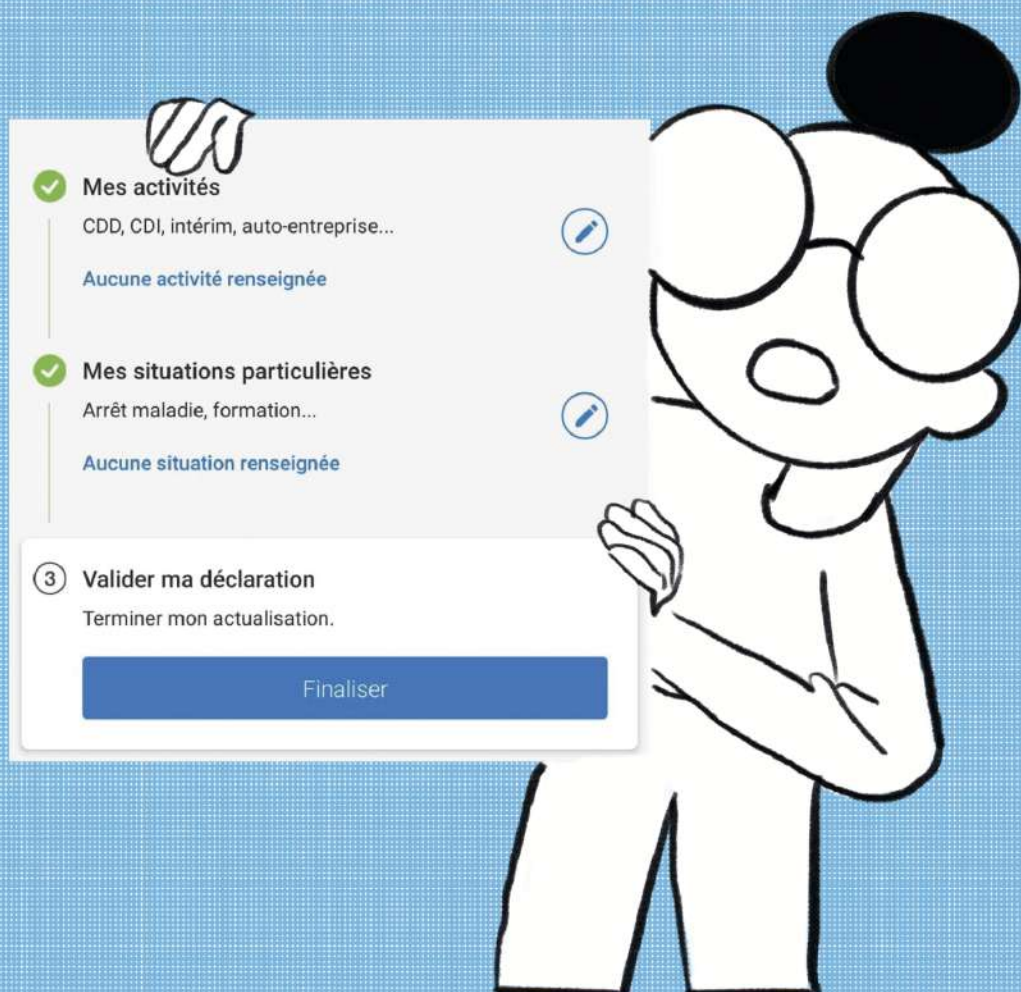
Mes activités
CDD, CDI, intérim, auto-entreprise...
Aucune activité renseignée

Mes situations particulières
Arrêt maladie, formation...
Aucune situation renseignée

3 Valider ma déclaration
Terminer mon actualisation.
Finaliser